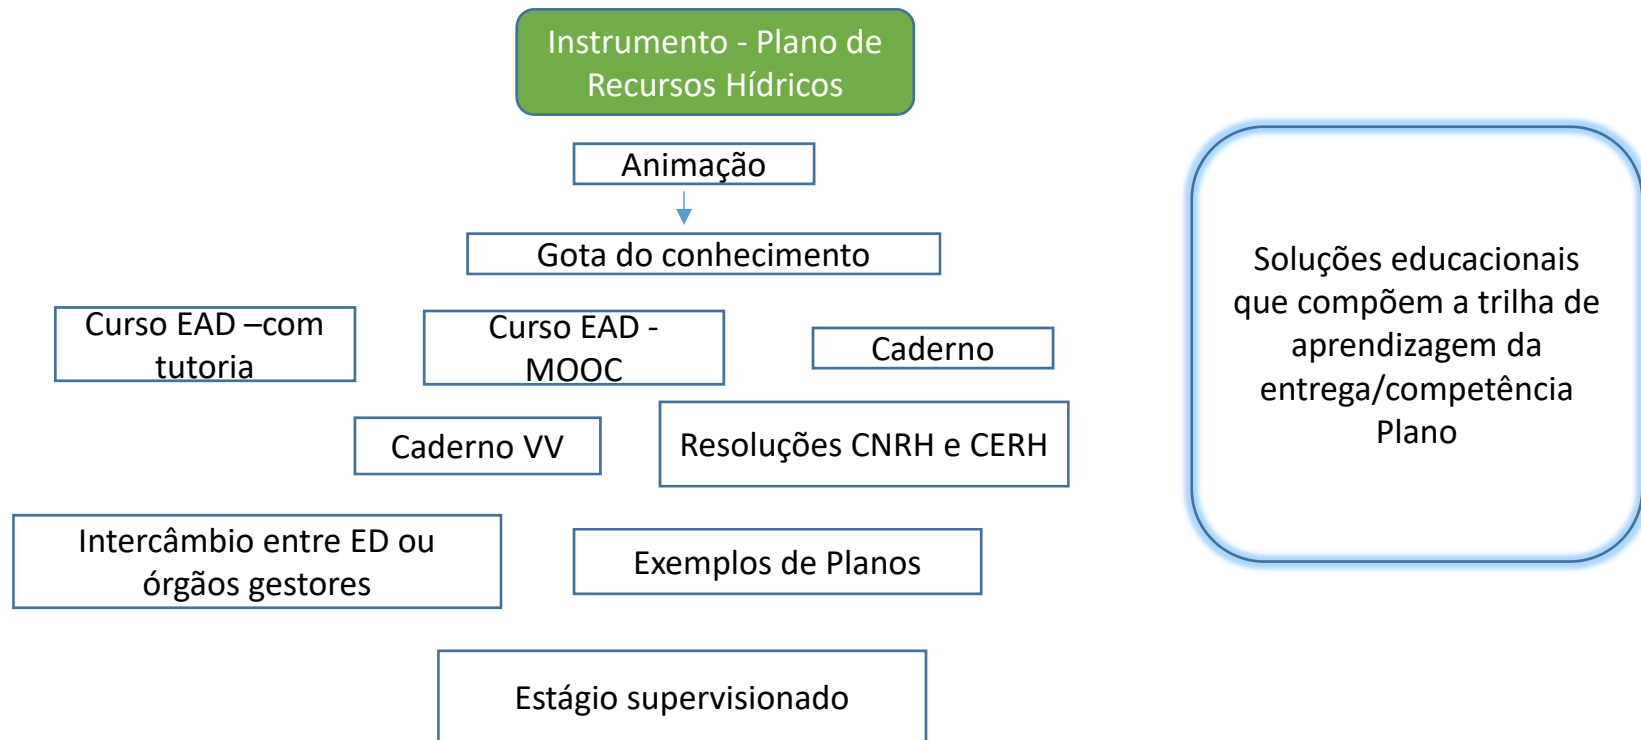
Instrumento - Plano de Recursos Hídricos

Animação

Gota do conhecimento

Curso EAD –com tutoria

Curso EAD - MOOC

Caderno

Caderno VV

Resoluções CNRH e CERH

Intercâmbio entre ED ou órgãos gestores

Exemplos de Planos

Estágio supervisionado

Soluções educacionais que compõem a trilha de aprendizagem da entrega/competência Plano